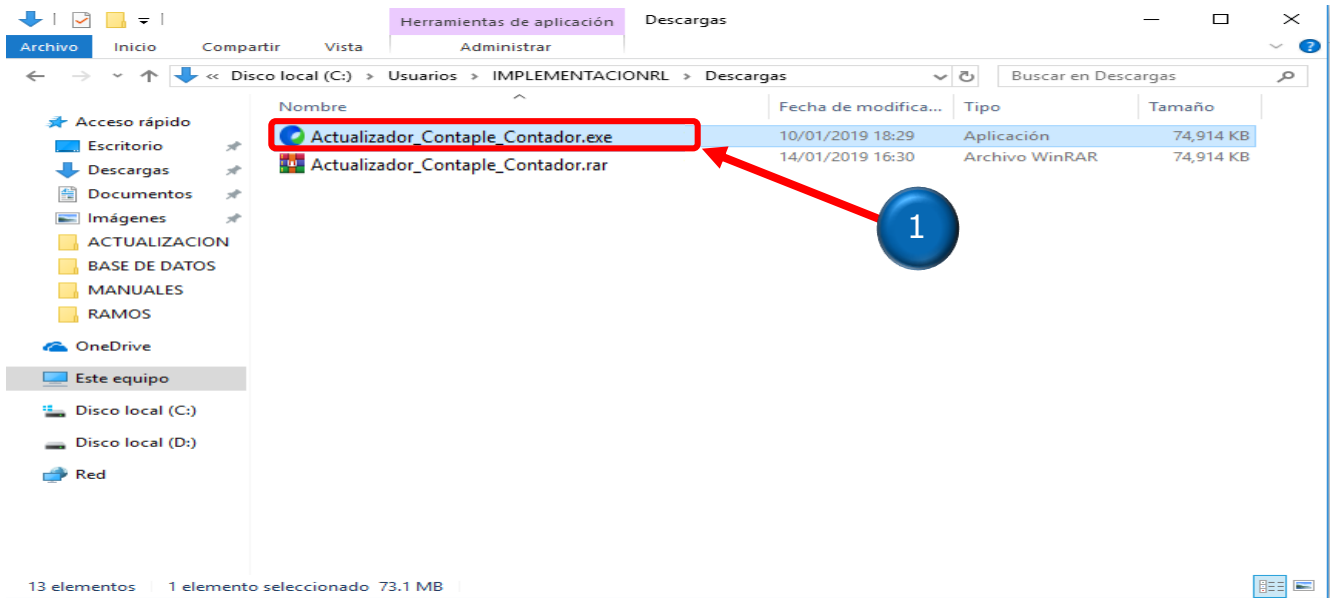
Herramientas de aplicación Descargas

Archivo Inicio Compartir Vista Administrar

« Disco local (C:) › Usuarios › IMPLEMENTACIONRL › Descargas

Buscar en Descargas

Acceso rápido
Escritorio
Descargas
Documentos
Imágenes
ACTUALIZACION
BASE DE DATOS
MANUALES
RAMOS
OneDrive
Este equipo
Disco local (C:)
Disco local (D:)
Red

| Nombre | Fecha de modifica... | Tipo | Tamaño |
|---|---|---|---|
| Actualizador_Contaple_Contador.exe | 10/01/2019 18:29 | Aplicación | 74,914 KB |
| Actualizador_Contaple_Contador.rar | 14/01/2019 16:30 | Archivo WinRAR | 74,914 KB |

1

13 elementos 1 elemento seleccionado 73.1 MB